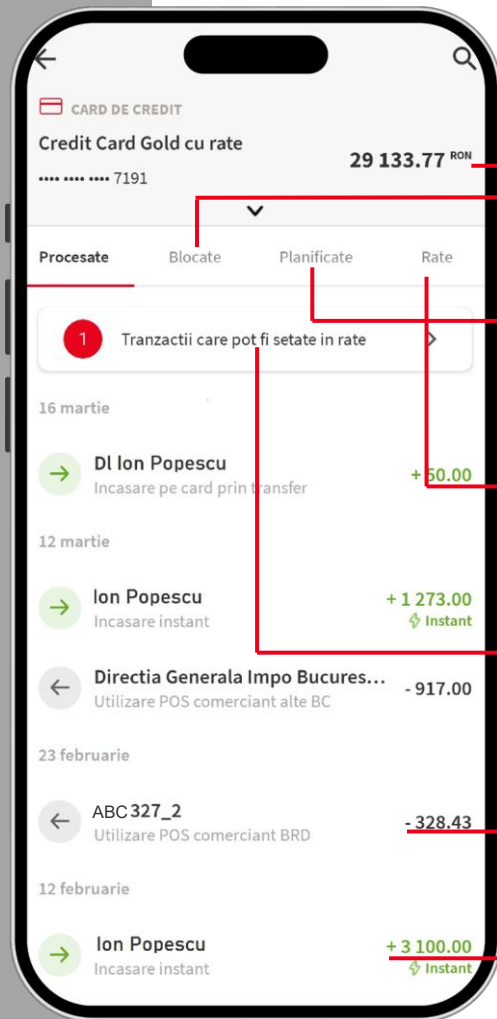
CARD DE CREDIT

Credit Card Gold cu rate

29 133.77 RON

•••• •••• •••• 7191

Procesate Blocate Planificate Rate

1 Tranzactii care pot fi setate in rate

16 martie

Dl Ion Popescu
Incasare pe card prin transfer
+ 50.00

12 martie

Ion Popescu
Incasare instant
+ 1 273.00
Instant

Directia Generala Impo Bucures...
Utilizare POS comerciant alte BC
- 917.00

23 februarie

ABC 327_2
Utilizare POS comerciant BRD
- 328.43

12 februarie

Ion Popescu
Incasare instant
+ 3 100.00
Instant